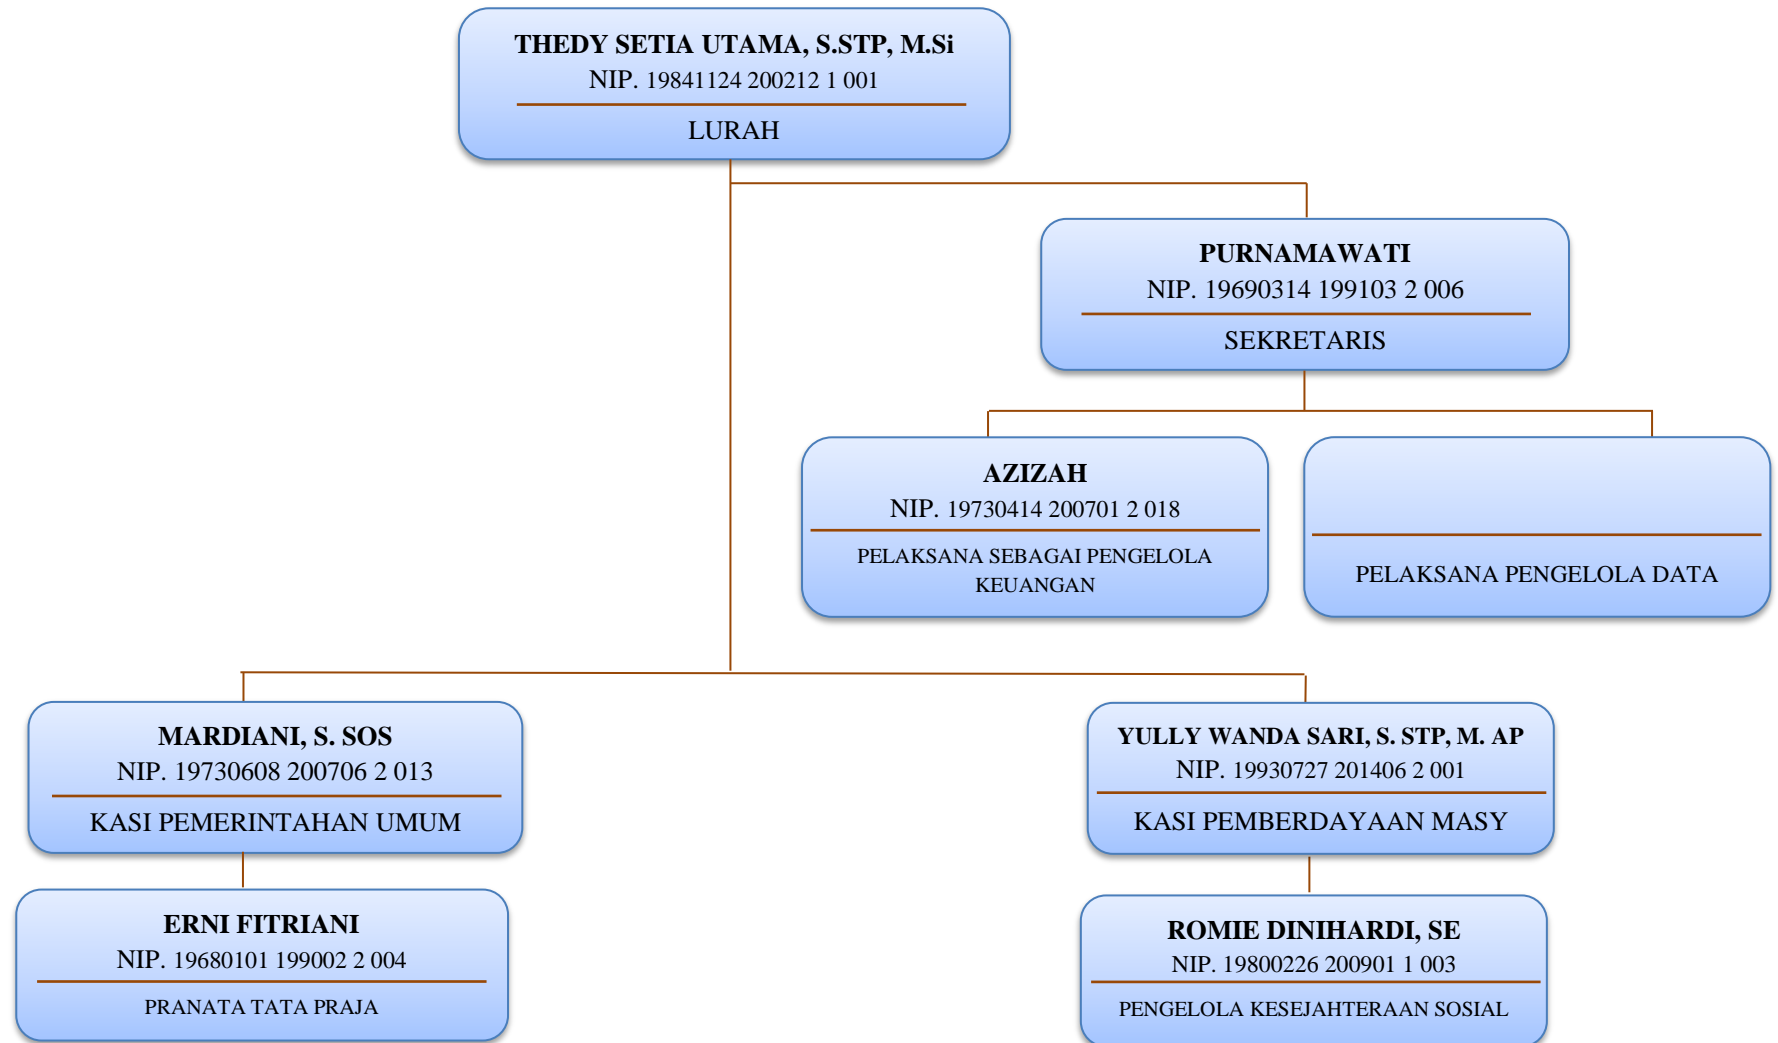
THEDY SETIA UTAMA, S.STP, M.Si
NIP. 19841124 200212 1 001
LURAH

PURNAMAWATI
NIP. 19690314 199103 2 006
SEKRETARIS

AZIZAH
NIP. 19730414 200701 2 018
PELAKSANA SEBAGAI PENGELOLA KEUANGAN

PELAKSANA PENGELOLA DATA

MARDIANI, S. SOS
NIP. 19730608 200706 2 013
KASI PEMERINTAHAN UMUM

ERNI FITRIANI
NIP. 19680101 199002 2 004
PRANATA TATA PRAJA

YULLY WANDA SARI, S. STP, M. AP
NIP. 19930727 201406 2 001
KASI PEMBERDAYAAN MASY

ROMIE DINIHARDI, SE
NIP. 19800226 200901 1 003
PENGELOLA KESEJAHTERAAN SOSIAL